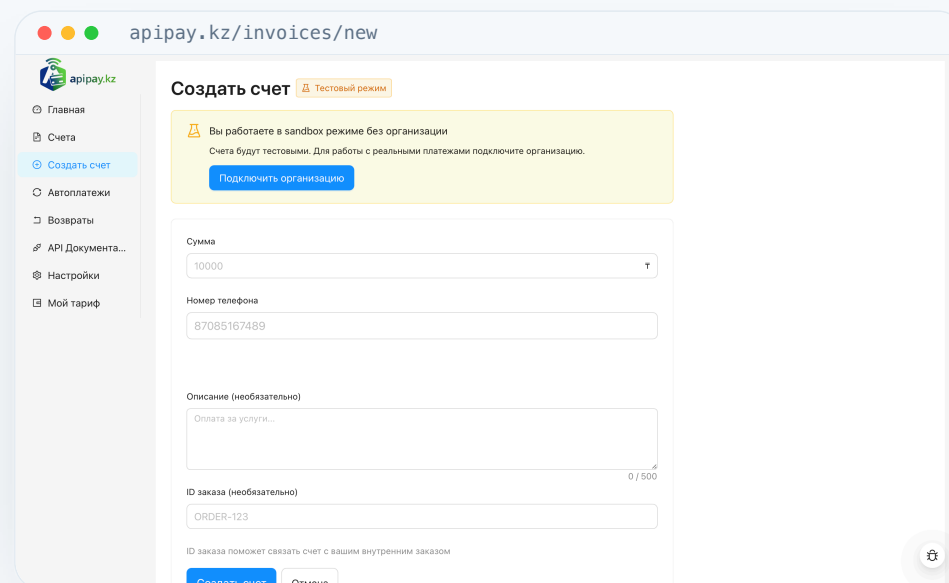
apipay.kz/invoices/new

apipay.kz

Главная
Счета
Создать счет
Автоплатежи
Возвраты
API Документа...
Настройки
Мой тариф

Создать счет
Тестовый режим

Вы работаете в sandbox режиме без организации
Счета будут тестовыми. Для работы с реальными платежами подключите организацию.
Подключить организацию

Сумма
10000 ₸

Номер телефона
87085167489

Описание (необязательно)
Оплата за услуги...
0 / 500

ID заказа (необязательно)
ORDER-123

ID заказа поможет связать счет с вашим внутренним заказом

Создать счет
Отмена